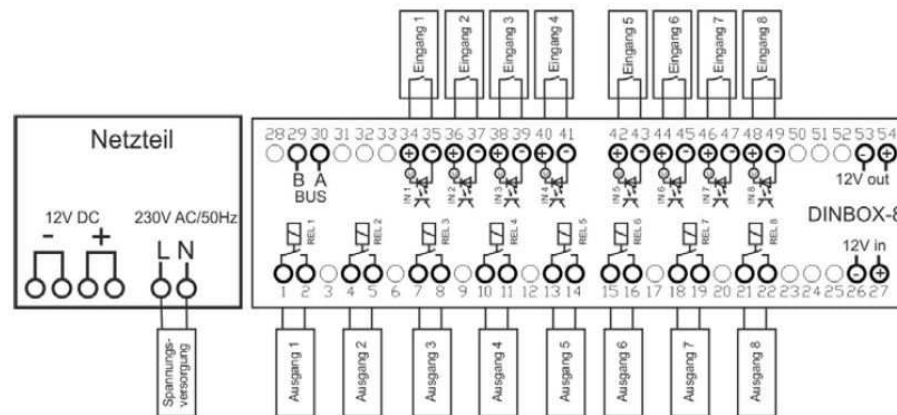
Eingang 1
Eingang 2
Eingang 3
Eingang 4
Eingang 5
Eingang 6
Eingang 7
Eingang 8

Netzteil

12V DC
- +
230V AC/50Hz
L N

Spannungsversorgung

28 29 30 31 32 33 34 35 36 37 38 39 40 41 42 43 44 45 46 47 48 49 50 51 52 53 54

B A
BUS

IN 1 IN 2 IN 3 IN 4 IN 5 IN 6 IN 7 IN 8

12V out

DINBOX-8

REL 1 REL 2 REL 3 REL 4 REL 5 REL 6 REL 7 REL 8

12V in

1 2 3 4 5 6 7 8 9 10 11 12 13 14 15 16 17 18 19 20 21 22 23 24 25 26 27

Ausgang 1
Ausgang 2
Ausgang 3
Ausgang 4
Ausgang 5
Ausgang 6
Ausgang 7
Ausgang 8